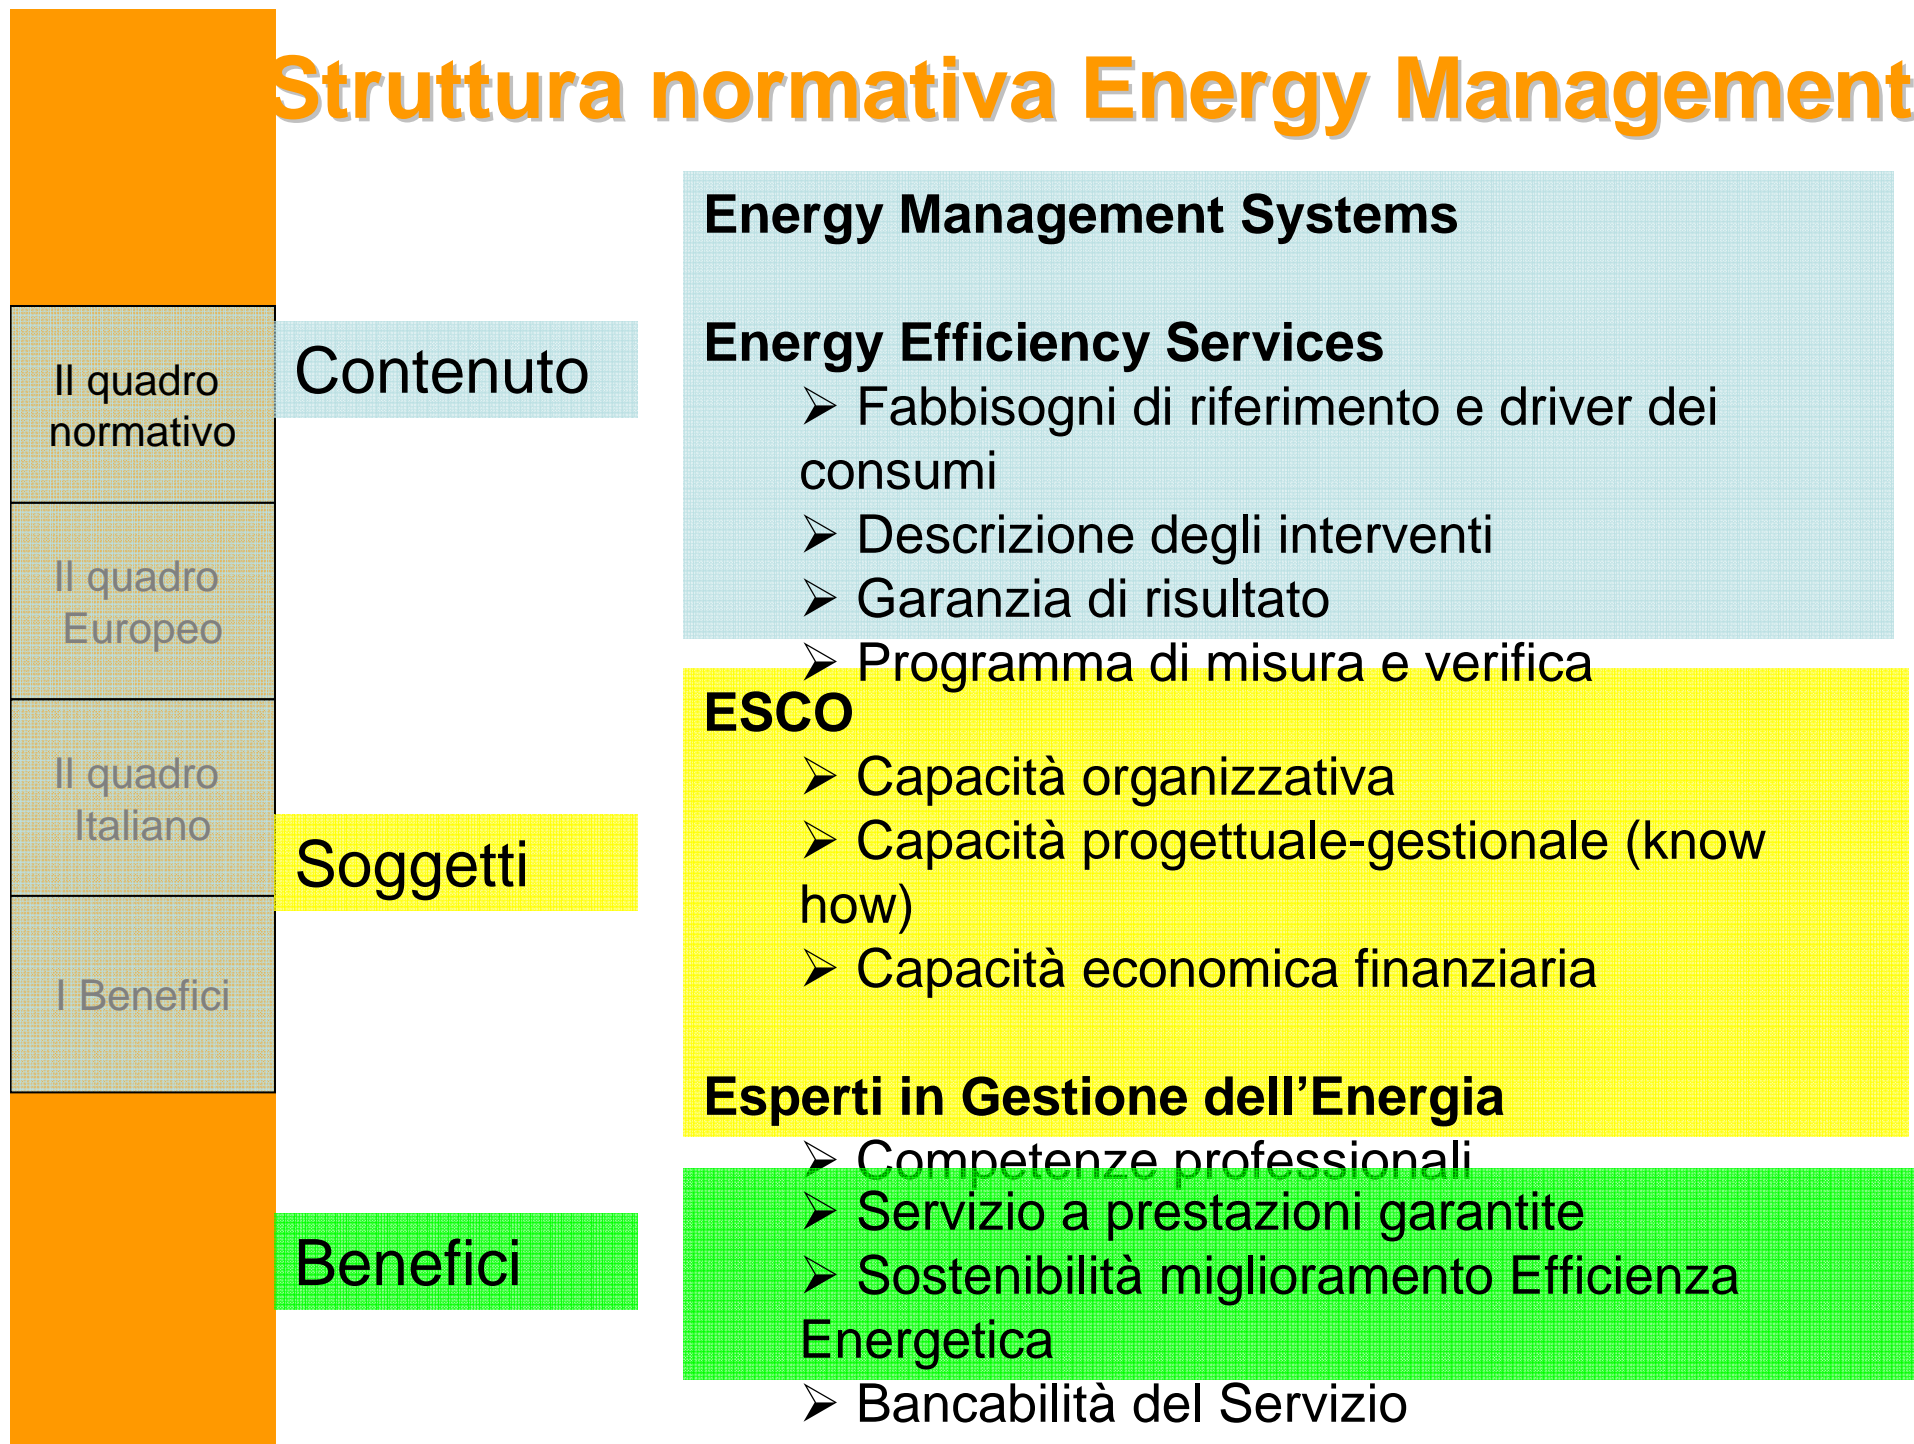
Struttura normativa Energy Management

Il quadro normativo

Il quadro Europeo

Il quadro Italiano

I Benefici

Contenuto

Soggetti

Benefici

Energy Management Systems

Energy Efficiency Services
➢ Fabbisogni di riferimento e driver dei consumi
➢ Descrizione degli interventi
➢ Garanzia di risultato
➢ Programma di misura e verifica

ESCO
➢ Capacità organizzativa
➢ Capacità progettuale-gestionale (know how)
➢ Capacità economica finanziaria

Esperti in Gestione dell’Energia
➢ Competenze professionali
➢ Servizio a prestazioni garantite
➢ Sostenibilità miglioramento Efficienza Energetica
➢ Bancabilità del Servizio